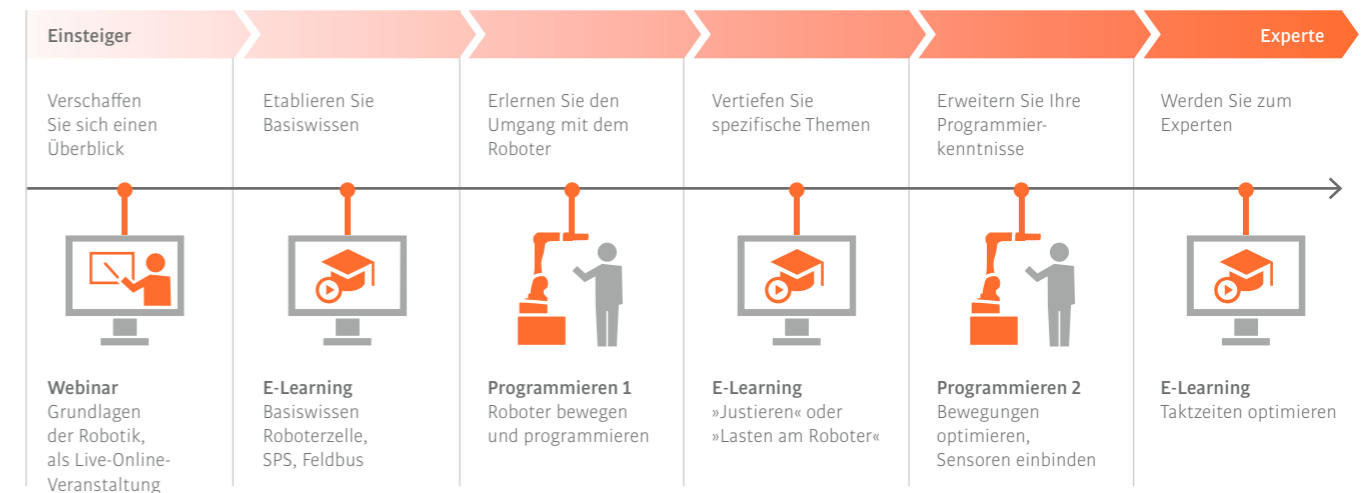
Einsteiger

Experte

Verschaffen Sie sich einen Überblick

Etablieren Sie Basiswissen

Erlernen Sie den Umgang mit dem Roboter

Vertiefen Sie spezifische Themen

Erweitern Sie Ihre Programmierkenntnisse

Werden Sie zum Experten

**Webinar**
Grundlagen der Robotik, als Live-Online-Veranstaltung

**E-Learning**
Basiswissen Roboterzelle, SPS, Feldbus

**Programmieren 1**
Roboter bewegen und programmieren

**E-Learning**
»Justieren« oder »Lasten am Roboter«

**Programmieren 2**
Bewegungen optimieren, Sensoren einbinden

**E-Learning**
Taktzeiten optimieren